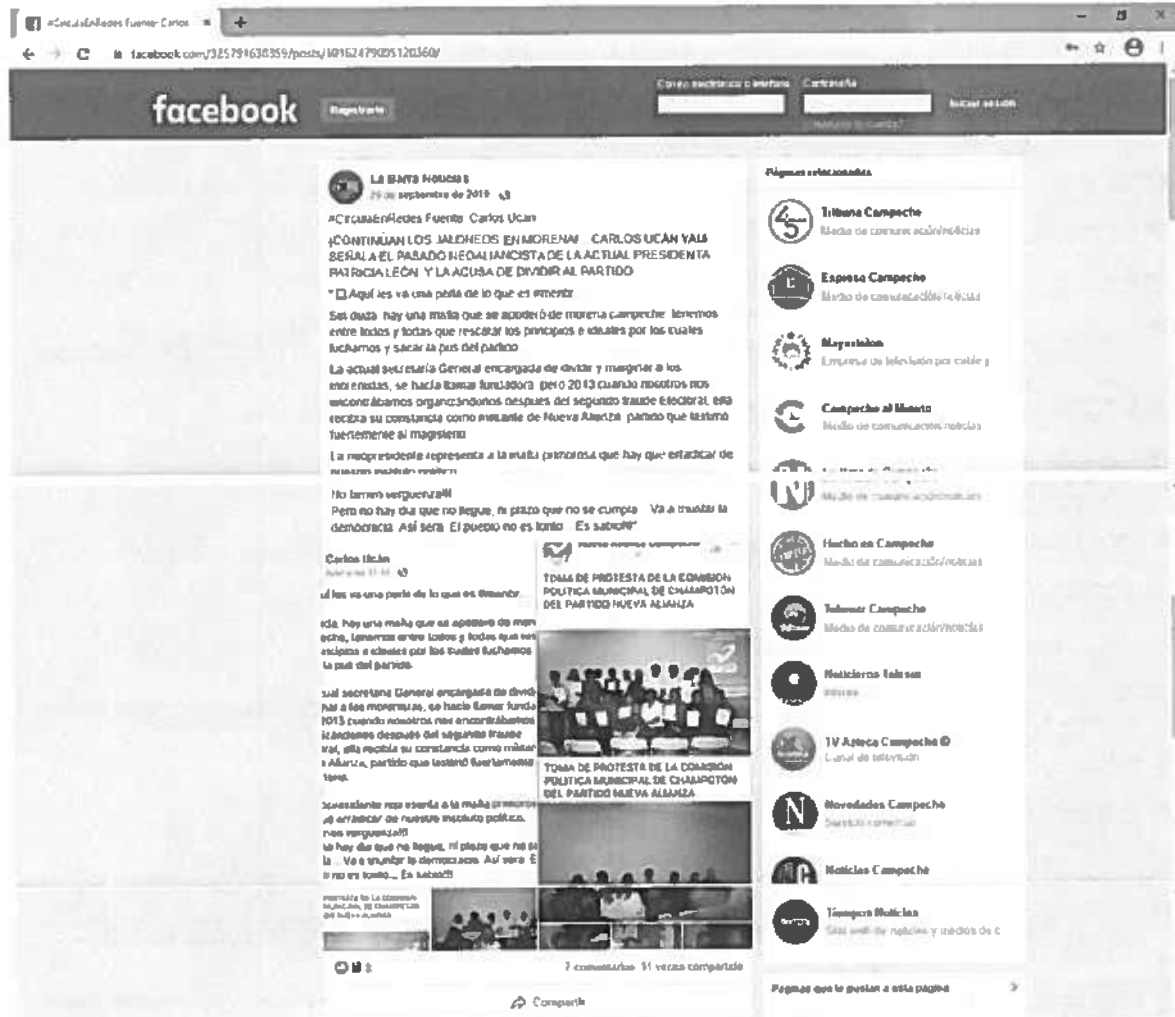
#CircuitoEnRedes Fuente: Carlos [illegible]

facebook.com/325791638359/posts/10162479035120360/

facebook

Registrarte

Correo electrónico o teléfono

Contraseña

Iniciar sesión

¿Olvidaste tu cuenta?

La Bomba Noticias
29 de septiembre de 2019

#CircuitoEnRedes Fuente: Carlos Ucán

¡CONTINUAN LOS JALONEOS EN MORENA! CARLOS UCÁN VAN SEÑALA EL PASADO NEOALIANCISTA DE LA ACTUAL PRESIDENTA PATRICIA LEÓN, Y LA ACUSA DE DIVIDIR AL PARTIDO

"Aquí les va una perla de lo que es #morena

Sin duda, hay una mafia que se apoderó de morena campeche, tenemos entre todos y todas que rescatar los principios e ideales por los cuales luchamos y sacar la pus del partido.

La actual secretaria General encargada de dividir y marginar a los morenistas, se hacía llamar fundadora, pero 2013 cuando nosotros nos encontrábamos organizándonos después del segundo fraude Electoral, ella recibía su constancia como militante de Nueva Alianza, partido que lastimó fuertemente al magisterio.

La nuevapresidente representa a la mafia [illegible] que hay que erradicar de nuestro instituto político.

No tienen vergüenza!!!
Pero no hay día que no llegue, ni plazo que no se cumpla... Va a triunfar la democracia. Así será. El pueblo no es tonto... Es sabio!!!"

Carlos Ucán

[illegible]

TOMA DE PROTESTA DE LA COMISION POLITICA MUNICIPAL DE CHAMPOTON DEL PARTIDO NUEVA ALIANZA

TOMA DE PROTESTA DE LA COMISION POLITICA MUNICIPAL DE CHAMPOTON DEL PARTIDO NUEVA ALIANZA

7 comentarios 11 veces compartido

Compartir

Páginas relacionadas

Tribuna Campeche
Medio de comunicación/noticias

Expreso Campeche
Medio de comunicación/noticias

Mayavision
Empresa de televisión por cable y

Campeche al Minuto
Medio de comunicación/noticias

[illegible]
Medio de comunicación/noticias

Hecho en Campeche
Medio de comunicación/noticias

Telemar Campeche
Medio de comunicación/noticias

Noticieros Televisa
Televisa

TV Azteca Campeche
Canal de televisión

Novedades Campeche
Servicio comercial

Noticias Campeche

Tiempo Noticias
Sitio web de noticias y medios de c

Páginas que le gustan a esta página